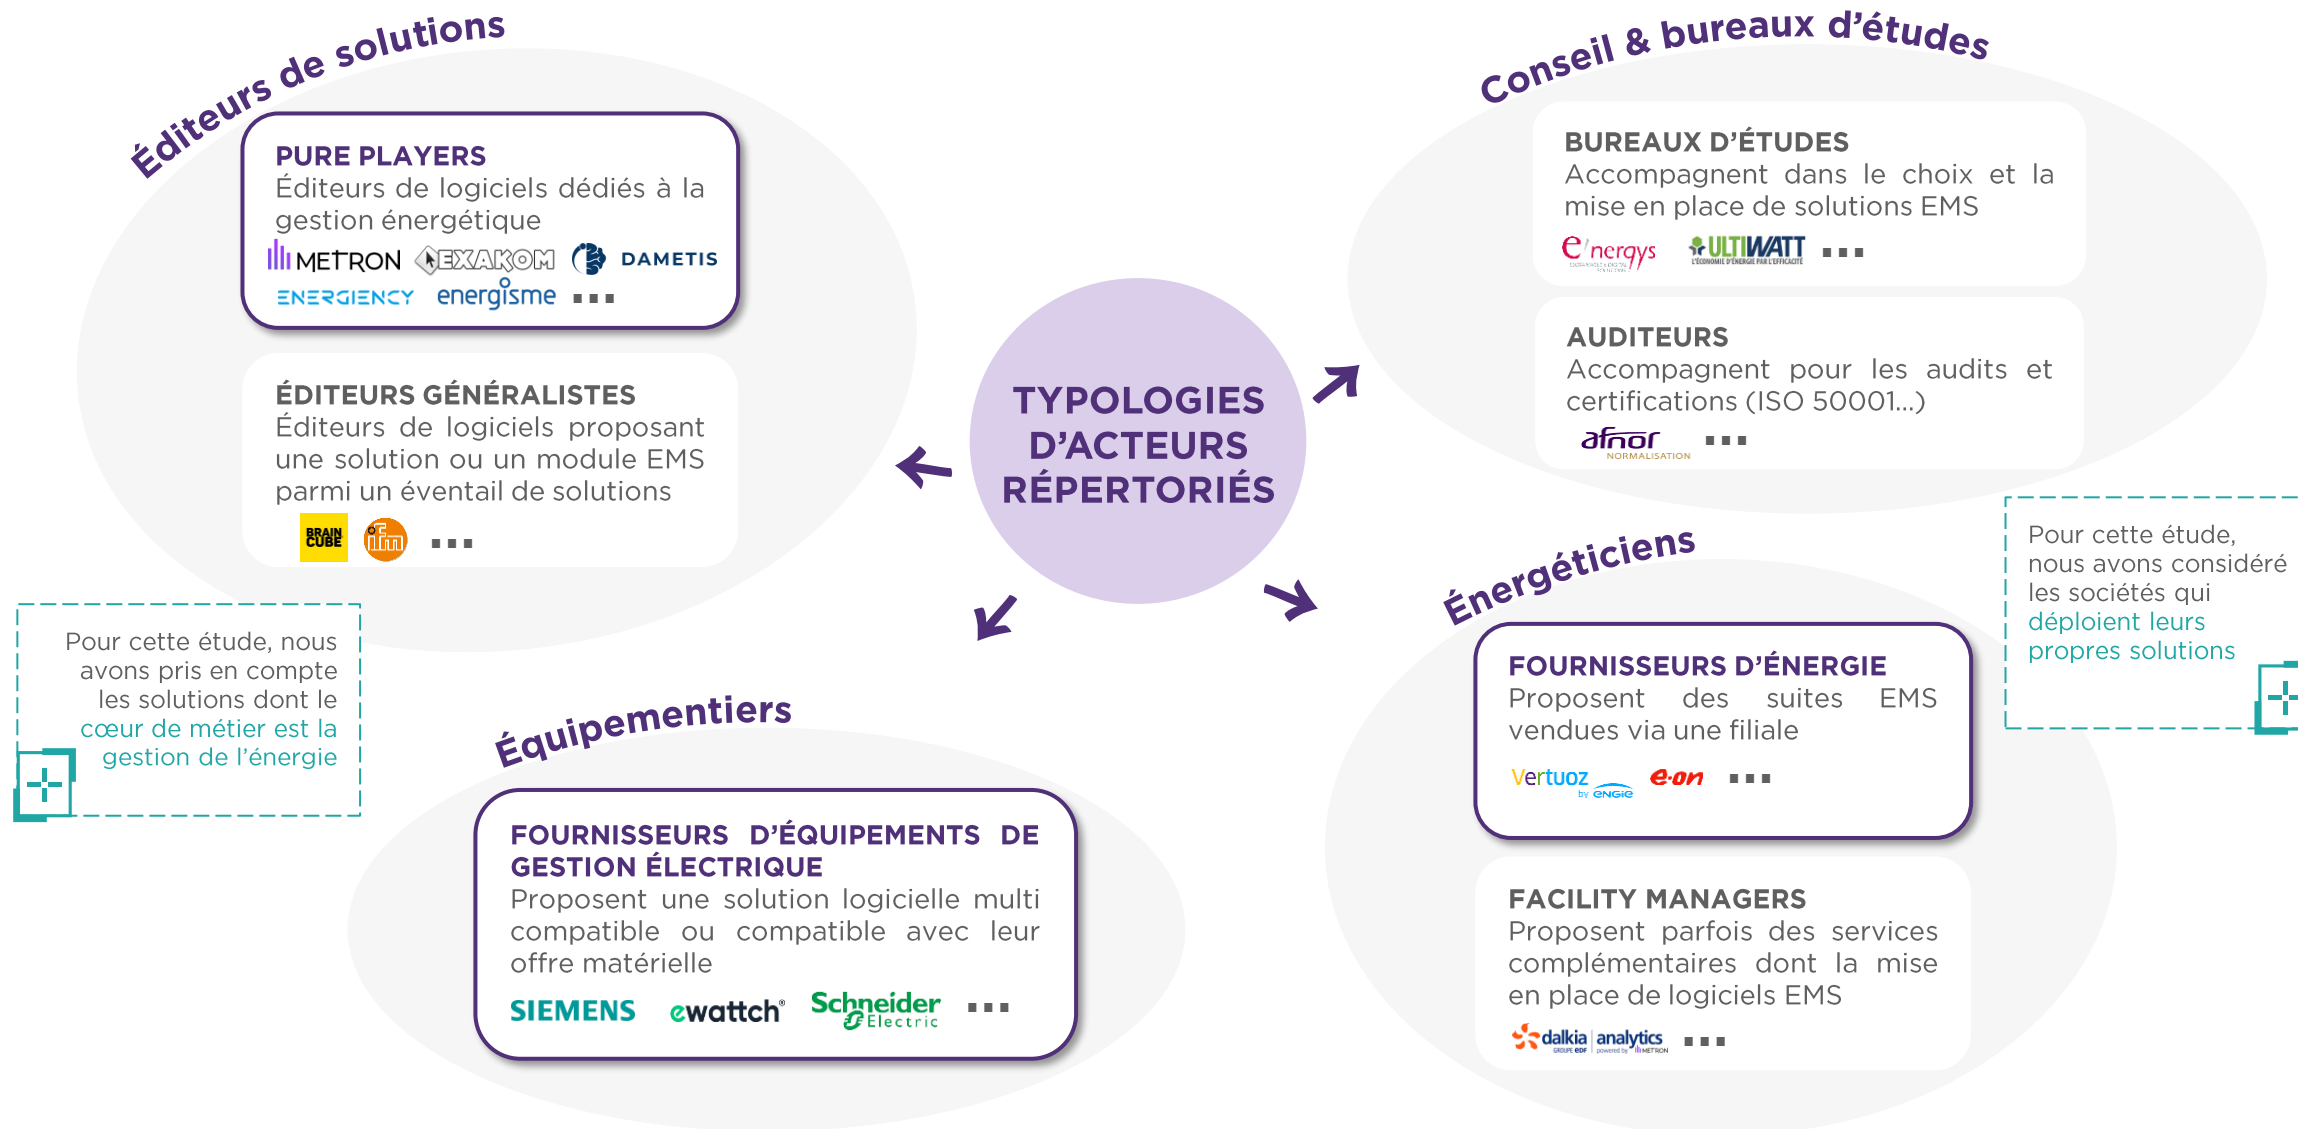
Éditeurs de solutions

PURE PLAYERS
Éditeurs de logiciels dédiés à la gestion énergétique

METRON EXAKOM DAMETIS
ENERGIENCY energisme ...

ÉDITEURS GÉNÉRALISTES
Éditeurs de logiciels proposant une solution ou un module EMS parmi un éventail de solutions

BRAIN CUBE ifm ...

Pour cette étude, nous avons pris en compte les solutions dont le cœur de métier est la gestion de l'énergie

TYPOLOGIES D'ACTEURS RÉPERTORIÉS

Conseil & bureaux d'études

BUREAUX D'ÉTUDES
Accompagnent dans le choix et la mise en place de solutions EMS

e'nergys ULTIWATT ...

AUDITEURS
Accompagnent pour les audits et certifications (ISO 50001...)

afnor NORMALISATION ...

Pour cette étude, nous avons considéré les sociétés qui déploient leurs propres solutions

Énergéticiens

FOURNISSEURS D'ÉNERGIE
Proposent des suites EMS vendues via une filiale

Vertuoz by ENGIE e.on ...

FACILITY MANAGERS
Proposent parfois des services complémentaires dont la mise en place de logiciels EMS

dalkia analytics ...

Équipementiers

FOURNISSEURS D'ÉQUIPEMENTS DE GESTION ÉLECTRIQUE
Proposent une solution logicielle multi compatible ou compatible avec leur offre matérielle

SIEMENS ewattch Schneider Electric ...